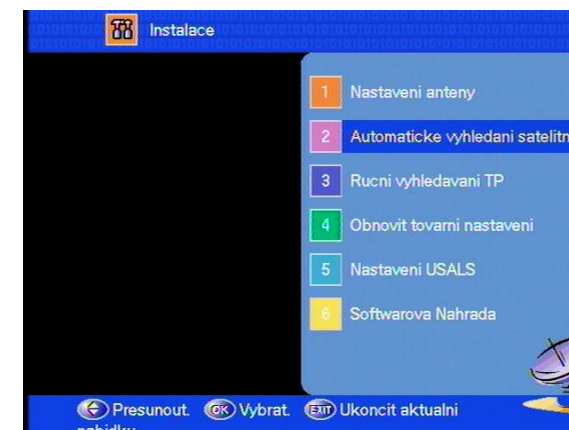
Instalace

1 Nastaveni anteny

2 Automaticke vyhledani satelitn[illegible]

3 Rucni vyhledavani TP

4 Obnovit tovarni nastaveni

5 Nastaveni USALS

6 Softwarova Nahrada

Presunout. OK Vybrat. EXIT Ukoncit aktualni nabidku